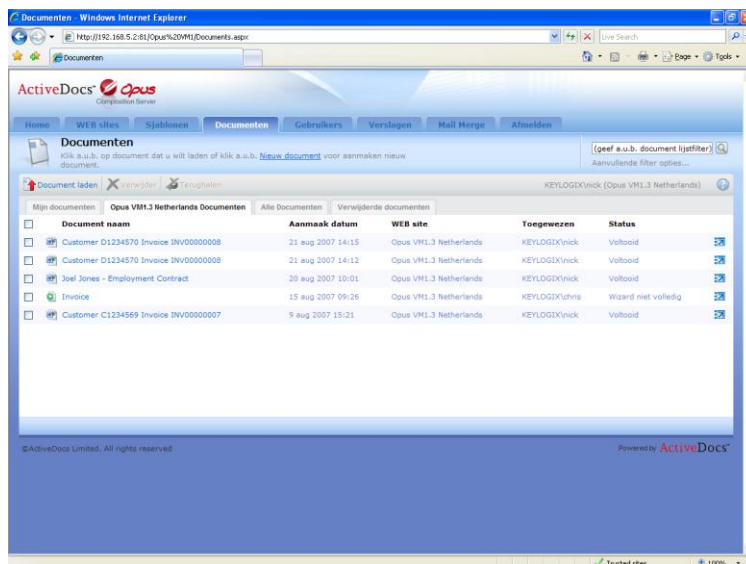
Documenten - Windows Internet Explorer

http://192.168.5.2:81/Opus%20VM1/Documents.aspx

Live Search

Documenten

Page ▾ Tools ▾

ActiveDocs Opus
Composition Server

Home | WEB sites | Sjablonen | Documenten | Gebruikers | Verslagen | Mail Merge | Afmelden

Documenten
Klik a.u.b. op document dat u wilt laden of klik a.u.b. Nieuw document voor aanmaken nieuw document.

(geef a.u.b. document lijstfilter)
Aanvullende filter opties...

Document laden | Verwijder | Terughalen

KEYLOGIX\nick (Opus VM1.3 Netherlands)

Mijn documenten | Opus VM1.3 Netherlands Documenten | Alle Documenten | Verwijderde documenten

| | Document naam | Aanmaak datum | WEB site | Toegewezen | Status |
|---|---|---|---|---|---|
| | Customer D1234570 Invoice INV00000008 | 21 aug 2007 14:15 | Opus VM1.3 Netherlands | KEYLOGIX\nick | Voltooid |
| | Customer D1234570 Invoice INV00000008 | 21 aug 2007 14:12 | Opus VM1.3 Netherlands | KEYLOGIX\nick | Voltooid |
| | Joel Jones - Employment Contract | 20 aug 2007 10:01 | Opus VM1.3 Netherlands | KEYLOGIX\nick | Voltooid |
| | Invoice | 15 aug 2007 09:26 | Opus VM1.3 Netherlands | KEYLOGIX\chris | Wizard niet volledig |
| | Customer C1234569 Invoice INV00000007 | 9 aug 2007 15:21 | Opus VM1.3 Netherlands | KEYLOGIX\nick | Voltooid |

©ActiveDocs Limited. All rights reserved

Powered by ActiveDocs

Trusted sites | 100%